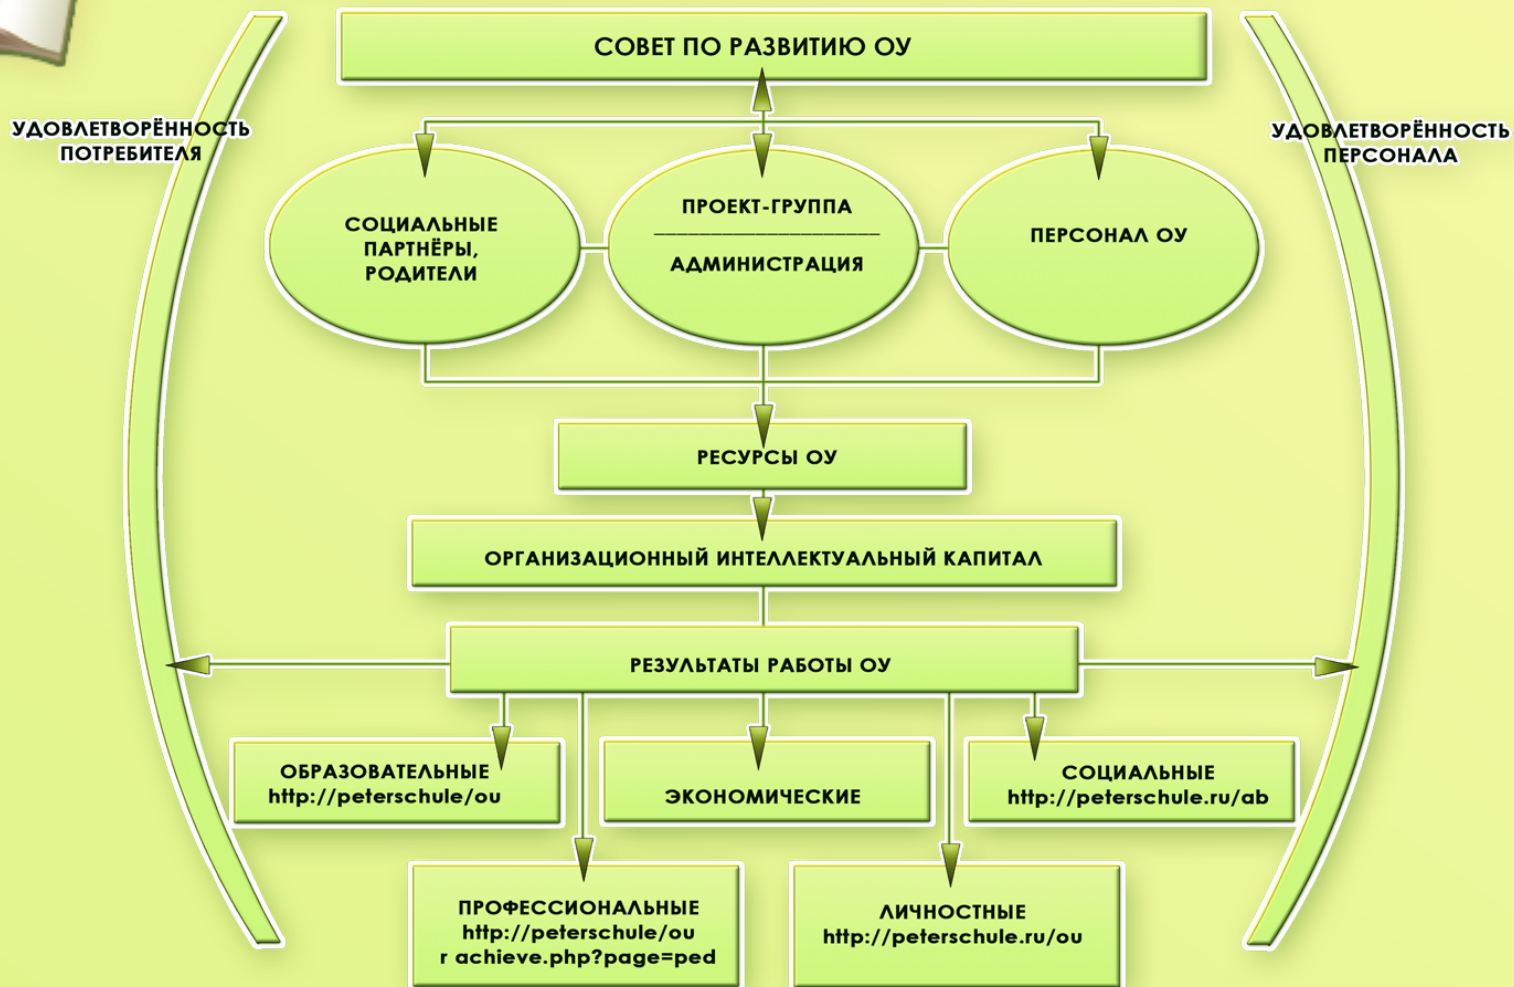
СОВЕТ ПО РАЗВИТИЮ ОУ

УДОВЛЕТВОРЁННОСТЬ ПОТРЕБИТЕЛЯ

УДОВЛЕТВОРЁННОСТЬ ПЕРСОНАЛА

СОЦИАЛЬНЫЕ ПАРТНЁРЫ, РОДИТЕЛИ

ПРОЕКТ-ГРУППА

АДМИНИСТРАЦИЯ

ПЕРСОНАЛ ОУ

РЕСУРСЫ ОУ

ОРГАНИЗАЦИОННЫЙ ИНТЕЛЛЕКТУАЛЬНЫЙ КАПИТАЛ

РЕЗУЛЬТАТЫ РАБОТЫ ОУ

ОБРАЗОВАТЕЛЬНЫЕ http://peterschule/ou

ЭКОНОМИЧЕСКИЕ

СОЦИАЛЬНЫЕ http://peterschule.ru/ab

ПРОФЕССИОНАЛЬНЫЕ http://peterschule/ou r achieve.php?page=ped

ЛИЧНОСТНЫЕ http://peterschule.ru/ou